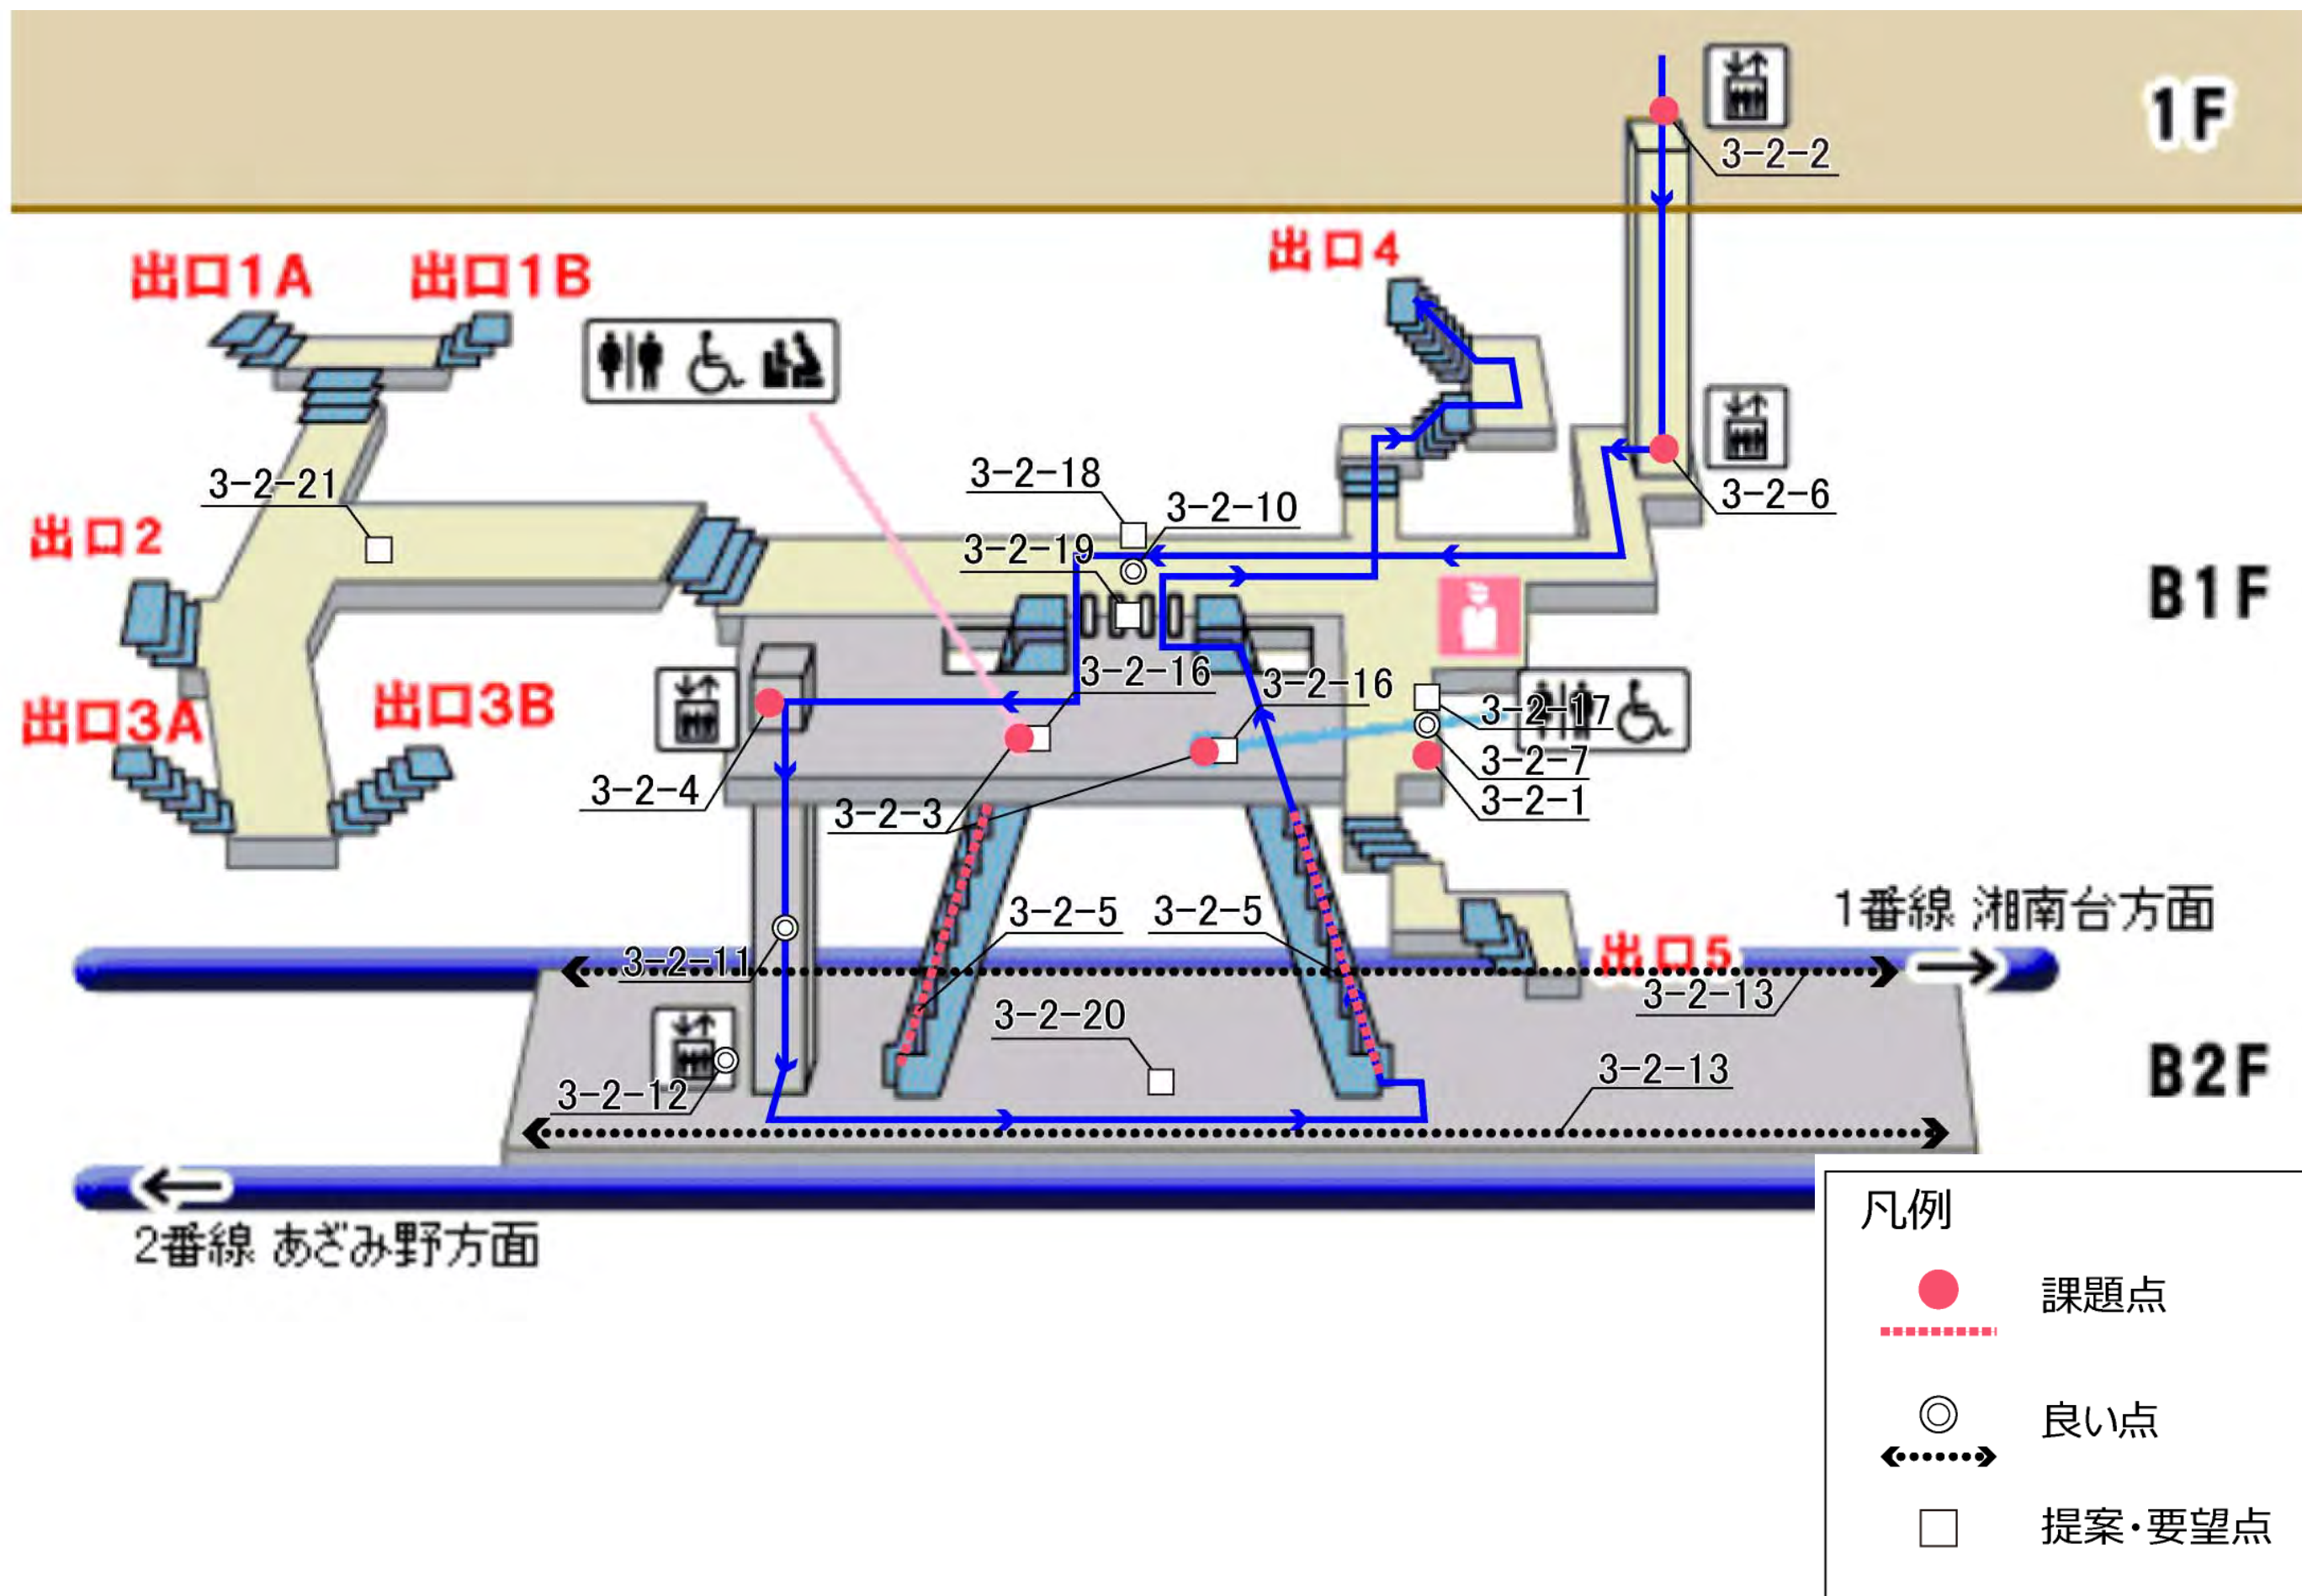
1F

3-2-2

出口1A 出口1B

出口4

3-2-21

出口2

3-2-18
3-2-10
3-2-19

3-2-6

B1F

3-2-16
3-2-16
3-2-17
3-2-7
3-2-1

出口3A 出口3B

3-2-4
3-2-3

3-2-5 3-2-5

1番線 湘南台方面

3-2-11
出口5
3-2-13

3-2-20

B2F

3-2-12
3-2-13

2番線 あざみ野方面

凡例
課題点
良い点
提案・要望点